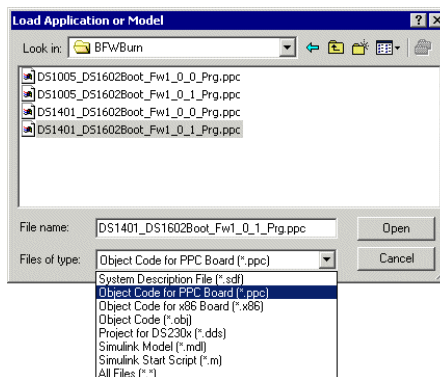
Load Application or Model

?

X

Look in: BFWBurn

DS1005_DS1602Boot_Fw1_0_0_Prg.ppc
DS1005_DS1602Boot_Fw1_0_1_Prg.ppc
DS1401_DS1602Boot_Fw1_0_0_Prg.ppc
DS1401_DS1602Boot_Fw1_0_1_Prg.ppc

File name: DS1401_DS1602Boot_Fw1_0_1_Prg.ppc

Open

Files of type: Object Code for PPC Board (*.ppc)

Cancel

System Description File (*.sdf)
Object Code for PPC Board (*.ppc)
Object Code for x86 Board (*.x86)
Object Code (*.obj)
Project for DS230x (*.dds)
Simulink Model (*.mdl)
Simulink Start Script (*.m)
All Files (*.*)